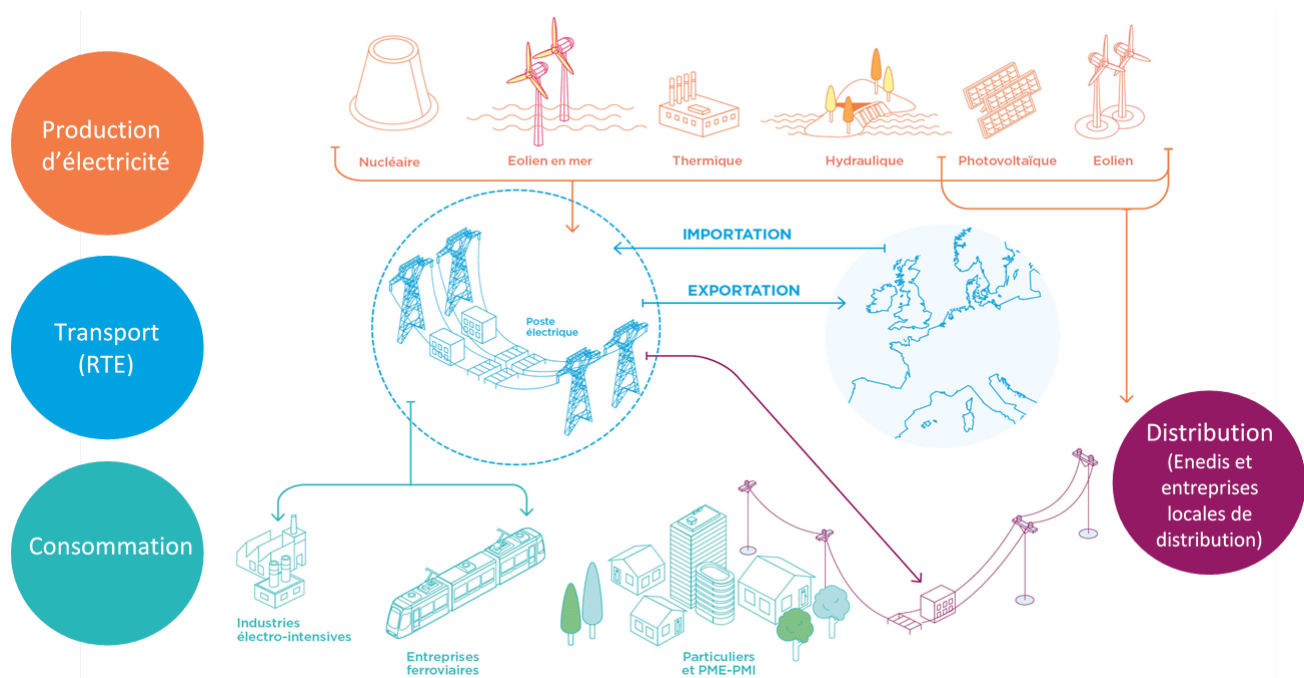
Production d'électricité

Nucléaire

Eolien en mer

Thermique

Hydraulique

Photovoltaïque

Eolien

Transport (RTE)

IMPORTATION

EXPORTATION

Poste électrique

Distribution (Enedis et entreprises locales de distribution)

Consommation

Industries électro-intensives

Entreprises ferroviaires

Particuliers et PME-PMI